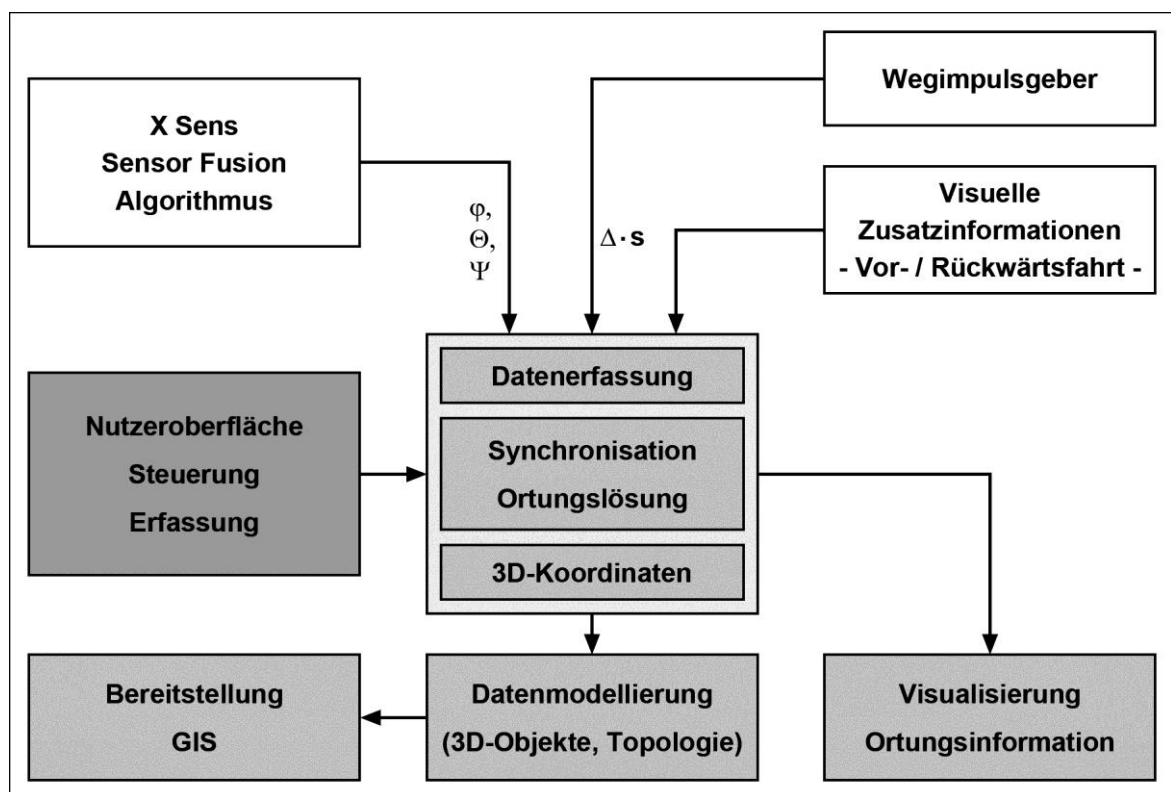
Wegimpulsgeber

X Sens
Sensor Fusion
Algorithmus

$\varphi$,
$\Theta$,
$\Psi$

$\Delta \cdot s$

Visuelle
Zusatzinformationen
- Vor- / Rückwärtsfahrt -

Nutzeroberfläche
Steuerung
Erfassung

Datenerfassung

Synchronisation
Ortungslösung

3D-Koordinaten

Bereitstellung
GIS

Datenmodellierung
(3D-Objekte, Topologie)

Visualisierung
Ortungsinformation